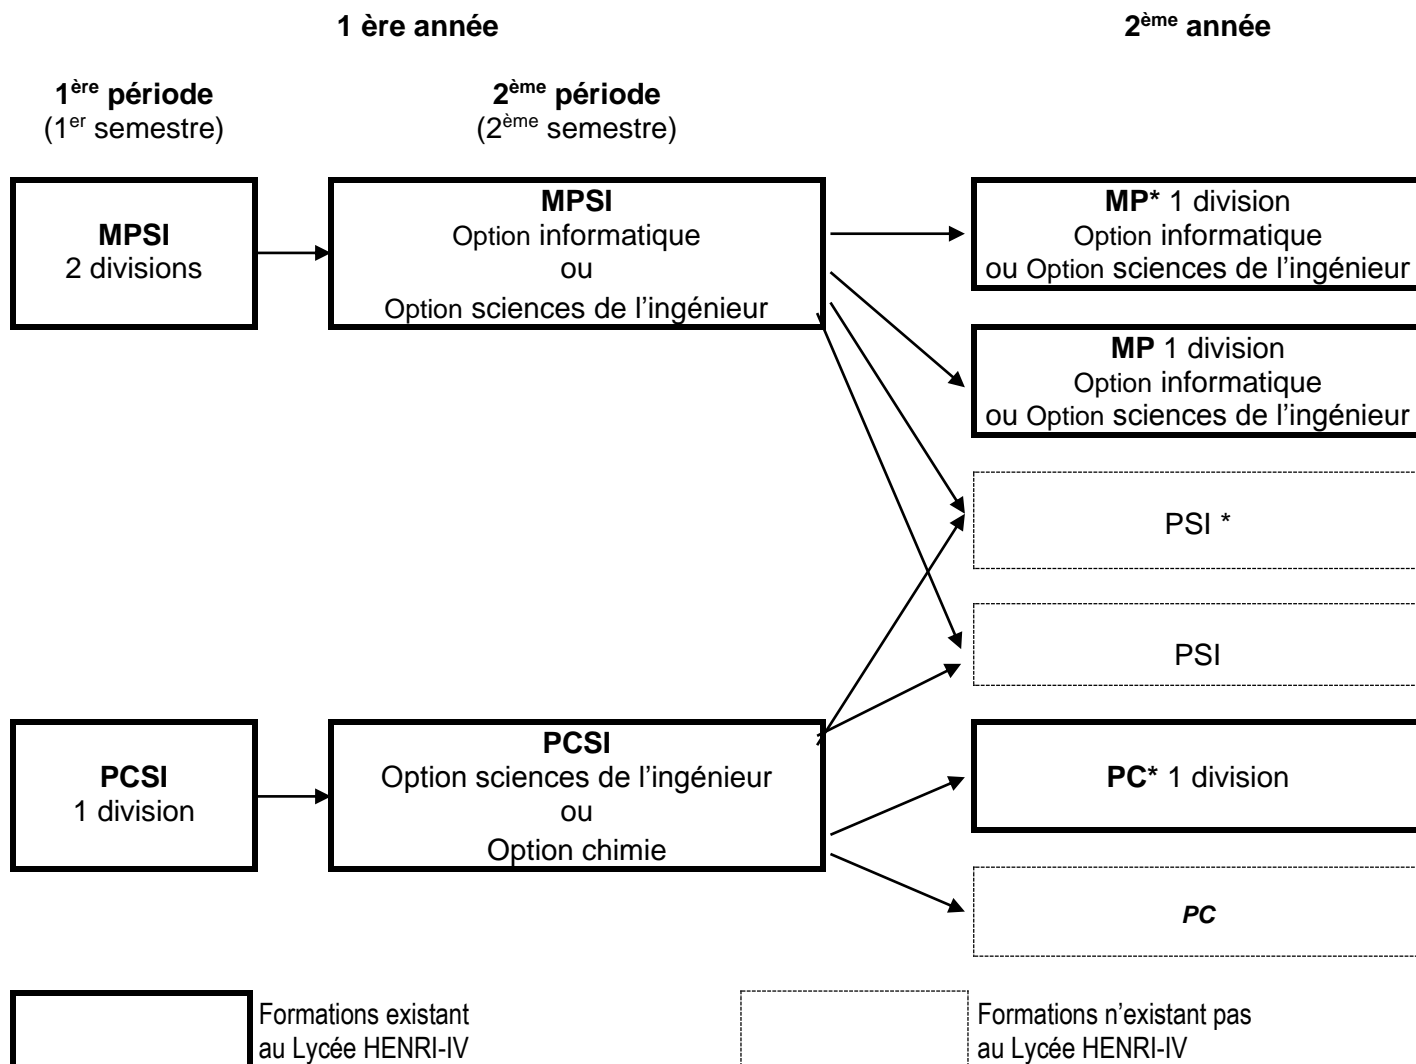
1 ère année

2$^{ème}$ année

1$^{ère}$ période
(1$^{er}$ semestre)

2$^{ème}$ période
(2$^{ème}$ semestre)

MPSI
2 divisions

MPSI
Option informatique
ou
Option sciences de l'ingénieur

MP* 1 division
Option informatique
ou Option sciences de l'ingénieur

MP 1 division
Option informatique
ou Option sciences de l'ingénieur

PSI *

PSI

PCSI
1 division

PCSI
Option sciences de l'ingénieur
ou
Option chimie

PC* 1 division

PC

Formations existant
au Lycée HENRI-IV

Formations n'existant pas
au Lycée HENRI-IV